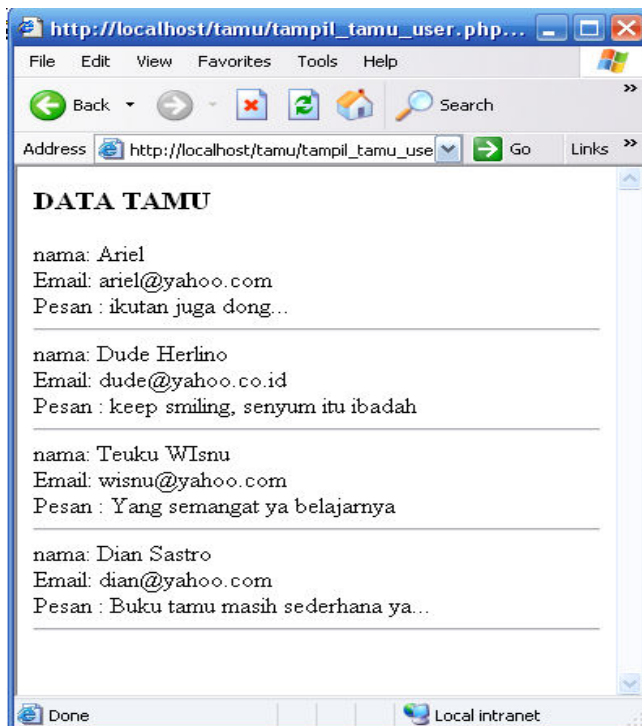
http://localhost/tamu/tampil_tamu_user.php...

File Edit View Favorites Tools Help

Back Search

Address http://localhost/tamu/tampil_tamu_use Go Links

DATA TAMU

nama: Ariel
Email: ariel@yahoo.com
Pesan : ikutan juga dong...

nama: Dude Herlino
Email: dude@yahoo.co.id
Pesan : keep smiling, senyum itu ibadah

nama: Teuku WIsnu
Email: wisnu@yahoo.com
Pesan : Yang semangat ya belajarnya

nama: Dian Sastro
Email: dian@yahoo.com
Pesan : Buku tamu masih sederhana ya...

Done Local intranet